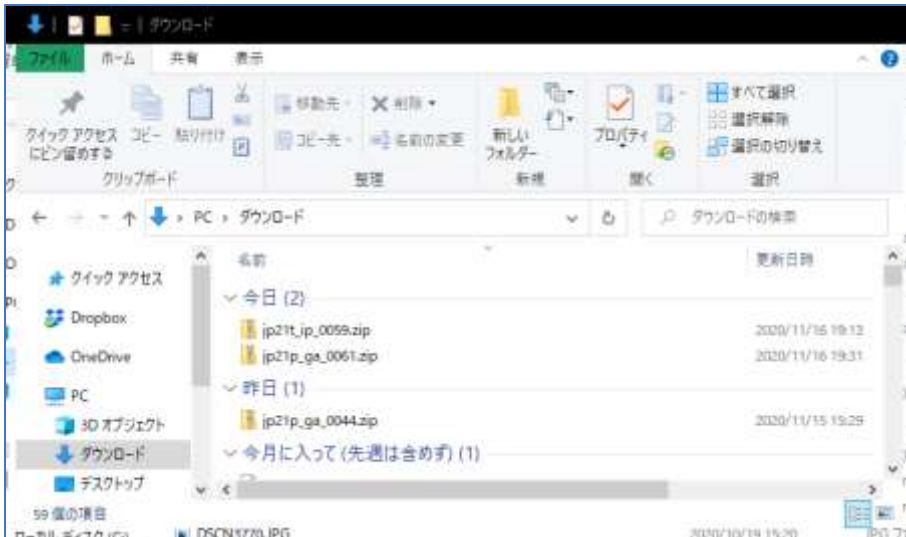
ダウンロード

ファイル ホーム 共有 表示

クイック アクセスにピン留めする コピー 貼り付け
クリップボード

移動先 削除 コピー先 名前の変更
整理

新しいフォルダー
新規

プロパティ
開く

すべて選択
選択解除
選択の切り替え
選択

PC › ダウンロード

ダウンロードの検索

クイック アクセス
Dropbox
OneDrive
PC
3D オブジェクト
ダウンロード
デスクトップ

名前
更新日時

今日 (2)
jp21t_ip_0059.zip 2020/11/16 19:13
jp21p_ga_0061.zip 2020/11/16 19:31

昨日 (1)
jp21p_ga_0044.zip 2020/11/15 15:29

今月に入って (先週は含めず) (1)

59 個の項目

DSCN3770.JPG 2020/10/19 15:20